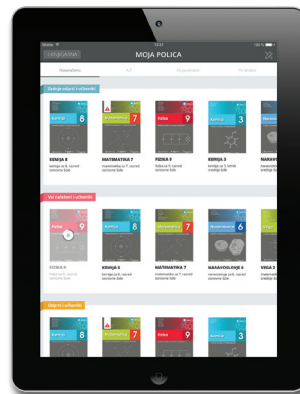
Mobile 12:27 100%

ODJAVI SE

MOJA POLICA

Nastavljeno | A-Ž | Preuzeto | Po vrsti

Svježe izdani udžbenici

Kemija 8
KEMIJA 8
kemija za 8. razred osnovne škole

Matematika 7
MATEMATIKA 7
matematika za 7. razred osnovne škole

Fizika 9
FIZIKA 9
fizika za 9. razred osnovne škole

Kemija 3
KEMIJA 3
kemija za 3. razred srednje škole

NARAV

Vaši radni udžbenici

Fizika 9
FIZIKA 9

Kemija 6
KEMIJA 6
kemija za 6. razred osnovne škole

Matematika 7
MATEMATIKA 7
matematika za 7. razred osnovne škole

Matematika 6
MATEMATIKA 6
matematika za 6. razred osnovne škole

Fizika 3
FIZIKA 3
fizika za 3. razred srednje škole

Najčitaniji udžbenici

Kemija 8

Matematika 7

Fizika 9

Kemija